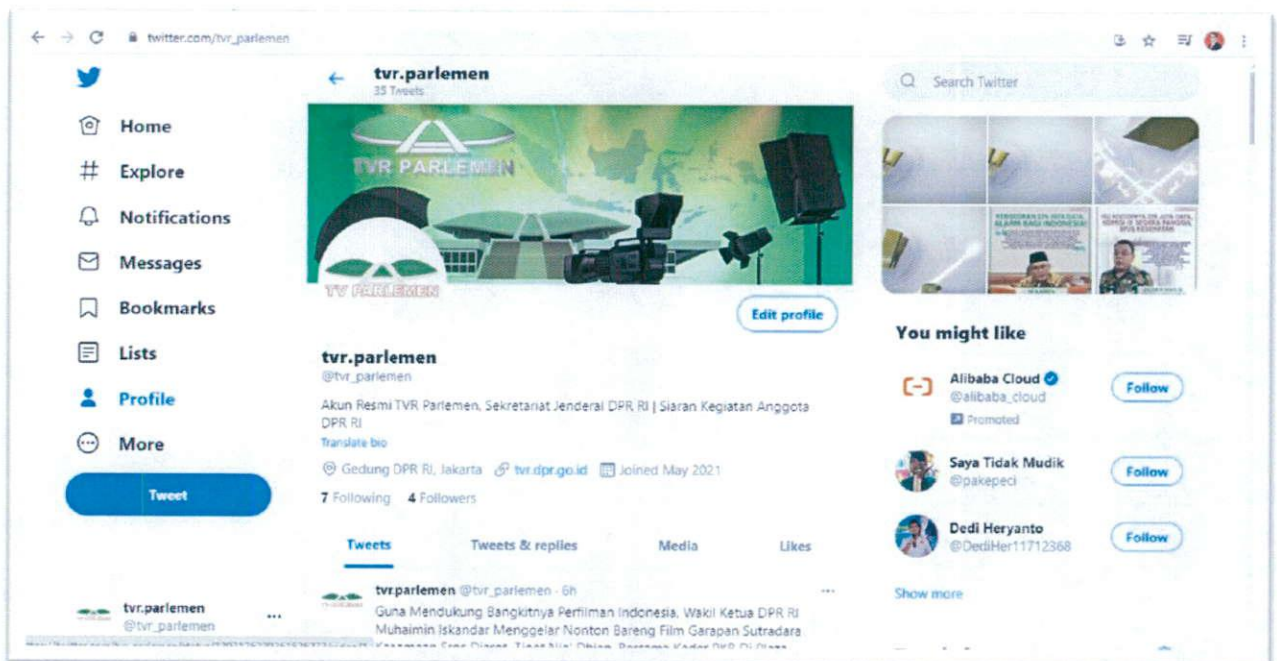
twitter.com/tvr_parlemen

Home

Explore

Notifications

Messages

Bookmarks

Lists

Profile

More

Tweet

tvr.parlemen
35 Tweets

TVR PARLEMEN

TV PARLEMEN

Edit profile

tvr.parlemen
@tvr_parlemen

Akun Resmi TVR Parlemen, Sekretariat Jenderal DPR RI | Siaran Kegiatan Anggota DPR RI

Translate bio

Gedung DPR RI, Jakarta tvr.dpr.go.id Joined May 2021

7 Following 4 Followers

Tweets Tweets & replies Media Likes

tvr.parlemen @tvr_parlemen · 6h

Guna Mendukung Bangkitnya Perfilman Indonesia, Wakil Ketua DPR RI Muhaimin Iskandar Menggelar Nonton Bareng Film Garapan Sutradara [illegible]

tvr.parlemen
@tvr_parlemen

Search Twitter

You might like

Alibaba Cloud
@alibaba_cloud
Promoted
Follow

Saya Tidak Mudik
@pakepeci
Follow

Dedi Heryanto
@DediHer11712368
Follow

Show more